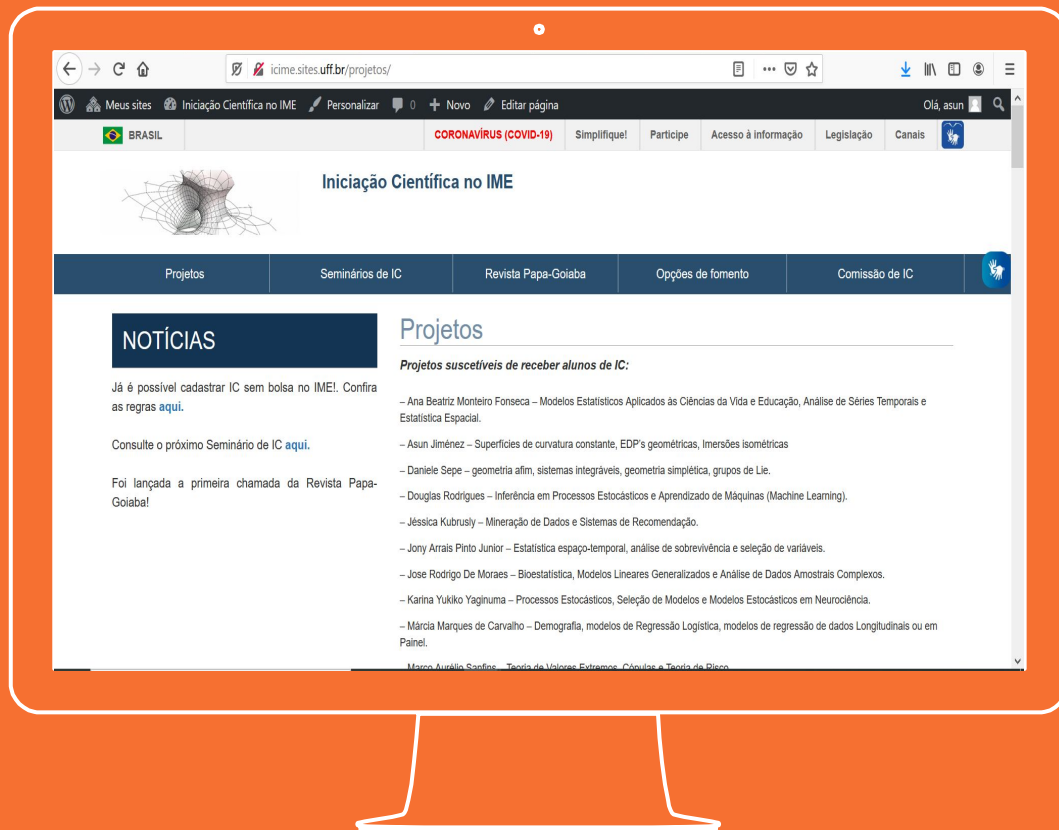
icime.sites.uff.br/projetos/

Meus sites Iniciação Científica no IME Personalizar 0 Novo Editar página Olá, asun

BRASIL CORONAVÍRUS (COVID-19) Simplifique! Participe Acesso à informação Legislação Canais

Iniciação Científica no IME

Projetos | Seminários de IC | Revista Papa-Goiaba | Opções de fomento | Comissão de IC

NOTÍCIAS

Já é possível cadastrar IC sem bolsa no IME!. Confira as regras aqui.

Consulte o próximo Seminário de IC aqui.

Foi lançada a primeira chamada da Revista Papa-Goiaba!

Projetos

Projetos suscetíveis de receber alunos de IC:

– Ana Beatriz Monteiro Fonseca – Modelos Estatísticos Aplicados às Ciências da Vida e Educação, Análise de Séries Temporais e Estatística Espacial.

– Asun Jiménez – Superfícies de curvatura constante, EDP's geométricas, Imersões isométricas

– Daniele Sepe – geometria afim, sistemas integráveis, geometria simplética, grupos de Lie.

– Douglas Rodrigues – Inferência em Processos Estocásticos e Aprendizado de Máquinas (Machine Learning).

– Jéssica Kubrusly – Mineração de Dados e Sistemas de Recomendação.

– Jony Arrais Pinto Junior – Estatística espaço-temporal, análise de sobrevivência e seleção de variáveis.

– Jose Rodrigo De Moraes – Bioestatística, Modelos Lineares Generalizados e Análise de Dados Amostrais Complexos.

– Karina Yukiko Yaginuma – Processos Estocásticos, Seleção de Modelos e Modelos Estocásticos em Neurociência.

– Márcia Marques de Carvalho – Demografia, modelos de Regressão Logística, modelos de regressão de dados Longitudinais ou em Painel.

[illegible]